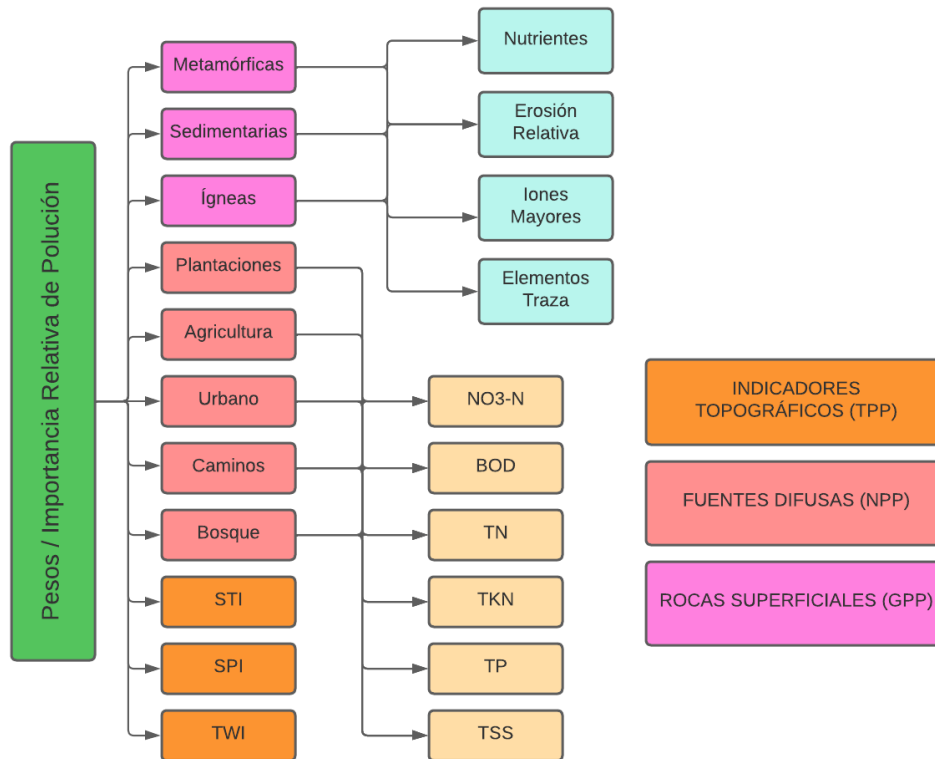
Pesos / Importancia Relativa de Polución

Metamórficas
Sedimentarias
Ígneas
Plantaciones
Agricultura
Urbano
Caminos
Bosque
STI
SPI
TWI

Nutrientes
Erosión Relativa
Iones Mayores
Elementos Traza

NO3-N
BOD
TN
TKN
TP
TSS

INDICADORES TOPOGRÁFICOS (TPP)
FUENTES DIFUSAS (NPP)
ROCAS SUPERFICIALES (GPP)